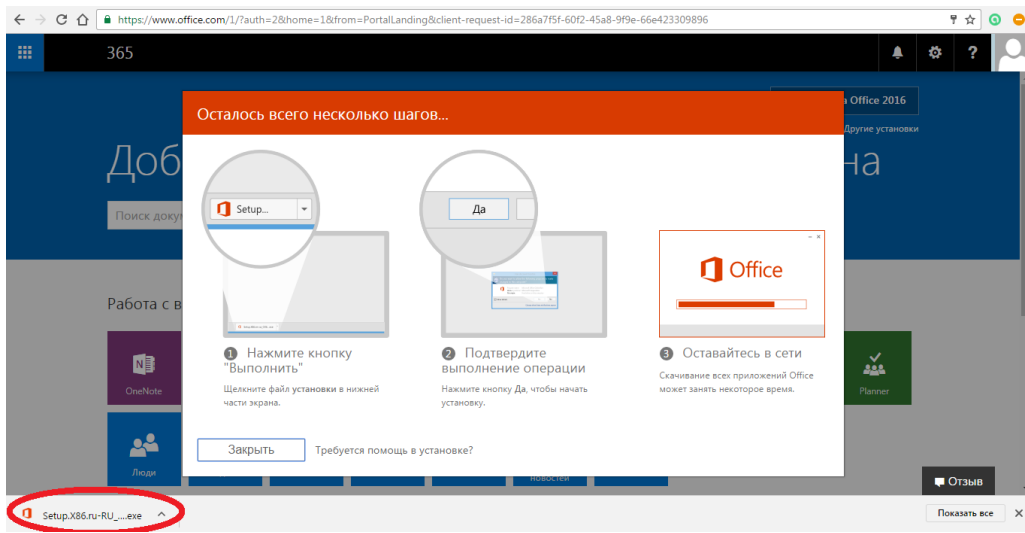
https://www.office.com/1/?auth=2&home=1&from=PortalLanding&client-request-id=286a7f5f-60f2-45a8-9f9e-66e423309896

365

?

a Office 2016

Другие установки

Доб

на

Поиск доку

Работа с в

OneNote

Люди

новостей

Planner

Осталось всего несколько шагов...

Setup...

Да

Office

1 Нажмите кнопку "Выполнить"

Щелкните файл установки в нижней части экрана.

2 Подтвердите выполнение операции

Нажмите кнопку Да, чтобы начать установку.

3 Оставайтесь в сети

Скачивание всех приложений Office может занять некоторое время.

Закрыть

Требуется помощь в установке?

Отзыв

Setup.X86.ru-RU_....exe

Показать все